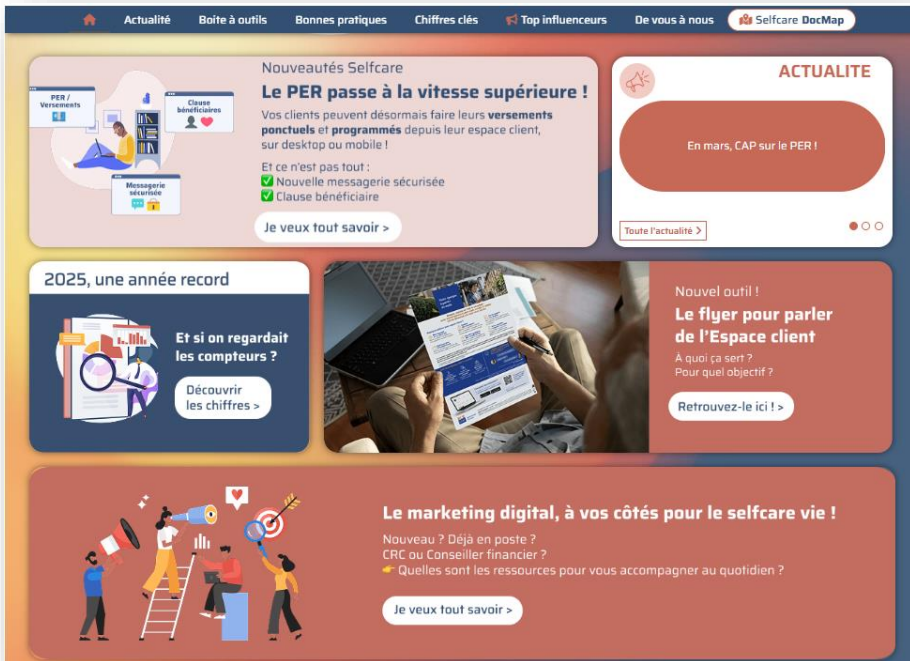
Actualité Boite à outils Bonnes pratiques Chiffres clés Top influenceurs De vous à nous Selfcare DocMap

PER / Versements

Clause bénéficiaires

Messagerie sécurisée

Nouveautés Selfcare

Le PER passe à la vitesse supérieure !

Vos clients peuvent désormais faire leurs versements ponctuels et programmés depuis leur espace client, sur desktop ou mobile !

Et ce n'est pas tout :
✅ Nouvelle messagerie sécurisée
✅ Clause bénéficiaire

Je veux tout savoir >

ACTUALITE

En mars, CAP sur le PER !

Toute l'actualité >

2025, une année record

Et si on regardait les compteurs ?

Découvrir les chiffres >

Nouvel outil !

Le flyer pour parler de l'Espace client

À quoi ça sert ?
Pour quel objectif ?

Retrouvez-le ici ! >

Le marketing digital, à vos côtés pour le selfcare vie !

Nouveau ? Déjà en poste ?
CRC ou Conseiller financier ?
👉 Quelles sont les ressources pour vous accompagner au quotidien ?

Je veux tout savoir >